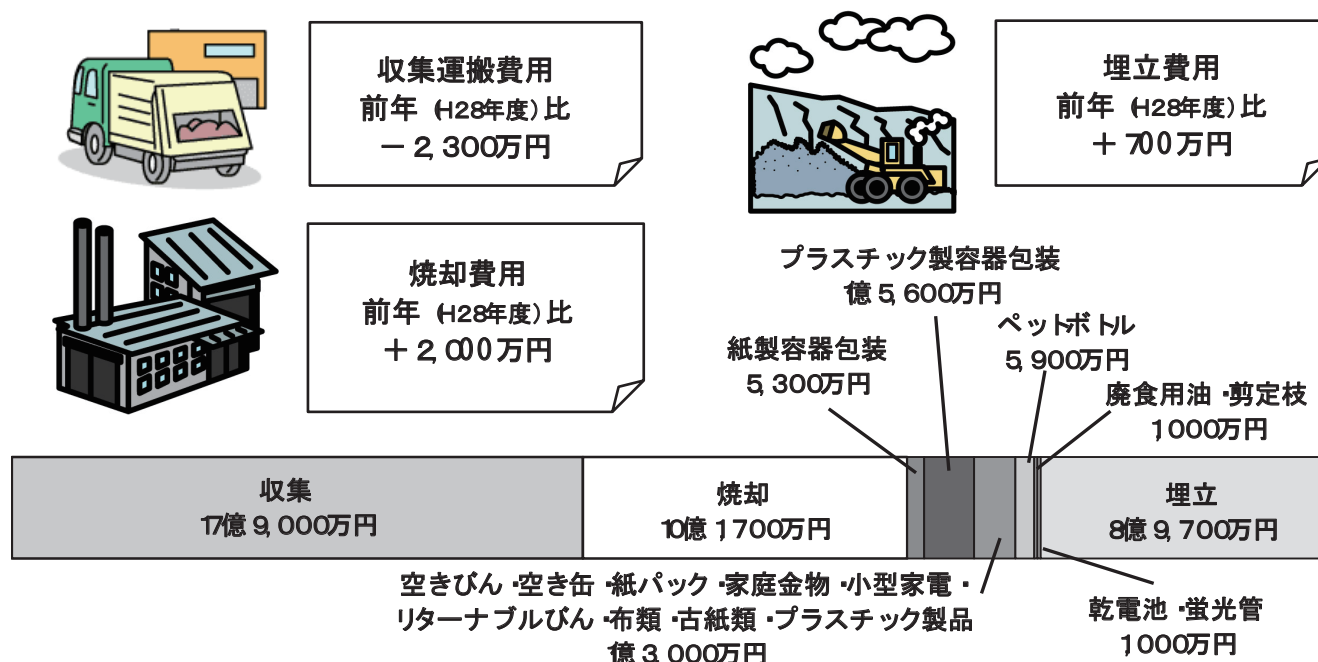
収集運搬費用
前年（H28年度）比
－２,３００万円

埋立費用
前年（H28年度）比
＋７００万円

焼却費用
前年（H28年度）比
＋２,０００万円

プラスチック製容器包装
億５,６００万円

ペットボトル
５,９００万円

紙製容器包装
５,３００万円

廃食用油・剪定枝
１０００万円

収集
17億９,０００万円

焼却
10億１７００万円

埋立
8億９,７００万円

空きびん・空き缶・紙パック・家庭金物・小型家電・リターナブルびん・布類・古紙類・プラスチック製品
億３,０００万円

乾電池・蛍光管
１０００万円